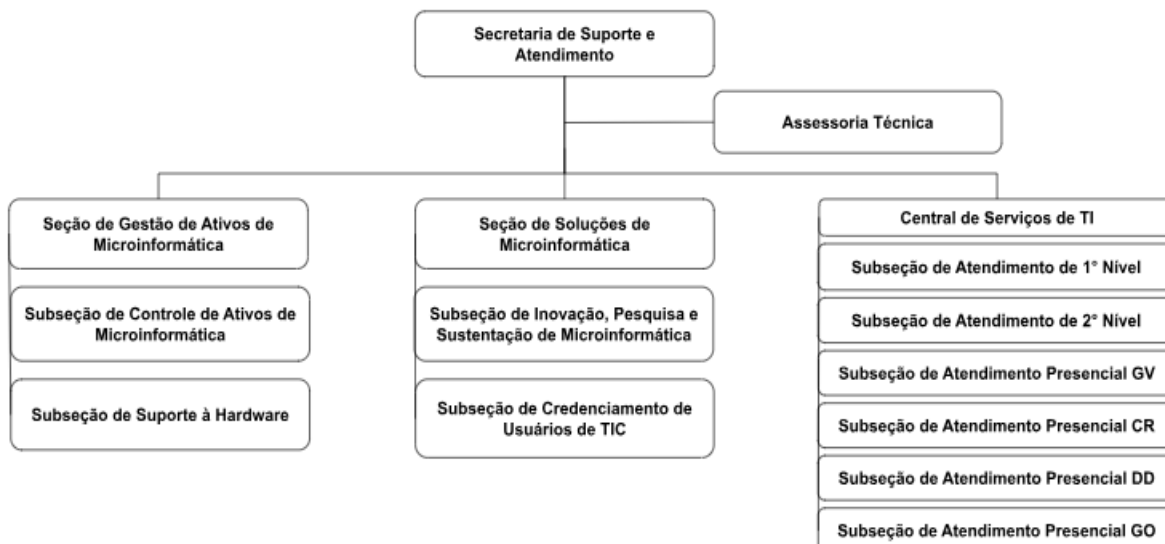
Secretaria de Suporte e Atendimento

Assessoria Técnica

Seção de Gestão de Ativos de Microinformática

Subseção de Controle de Ativos de Microinformática

Subseção de Suporte à Hardware

Seção de Soluções de Microinformática

Subseção de Inovação, Pesquisa e Sustentação de Microinformática

Subseção de Credenciamento de Usuários de TIC

Central de Serviços de TI

Subseção de Atendimento de 1° Nível

Subseção de Atendimento de 2° Nível

Subseção de Atendimento Presencial GV

Subseção de Atendimento Presencial CR

Subseção de Atendimento Presencial DD

Subseção de Atendimento Presencial GO